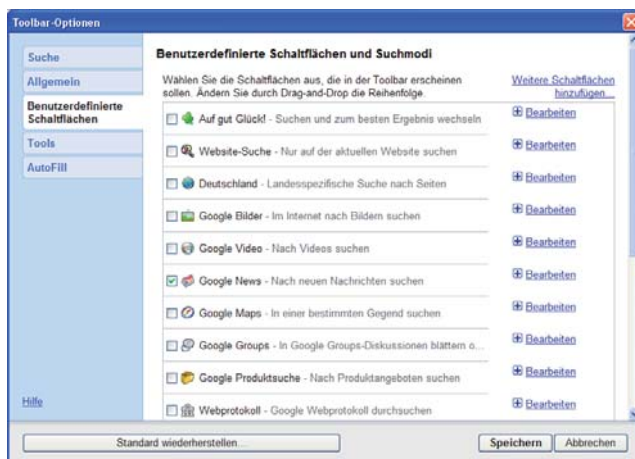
Toolbar-Optionen

Suche
Allgemein
Benutzerdefinierte Schaltflächen
Tools
AutoFill

Benutzerdefinierte Schaltflächen und Suchmodi

Wählen Sie die Schaltflächen aus, die in der Toolbar erscheinen sollen. Ändern Sie durch Drag-and-Drop die Reihenfolge.

Weitere Schaltflächen hinzufügen...

| | |
|---|---|
| Auf gut Glück! - Suchen und zum besten Ergebnis wechseln | Bearbeiten |
| Website-Suche - Nur auf der aktuellen Website suchen | Bearbeiten |
| Deutschland - Landesspezifische Suche nach Seiten | Bearbeiten |
| Google Bilder - Im Internet nach Bildern suchen | Bearbeiten |
| Google Video - Nach Videos suchen | Bearbeiten |
| Google News - Nach neuen Nachrichten suchen | Bearbeiten |
| Google Maps - In einer bestimmten Gegend suchen | Bearbeiten |
| Google Groups - In Google Groups-Diskussionen blättern o... | Bearbeiten |
| Google Produktsuche - Nach Produktangeboten suchen | Bearbeiten |
| Webprotokoll - Google Webprotokoll durchsuchen | Bearbeiten |

Hilfe

Standard wiederherstellen...

Speichern
Abbrechen